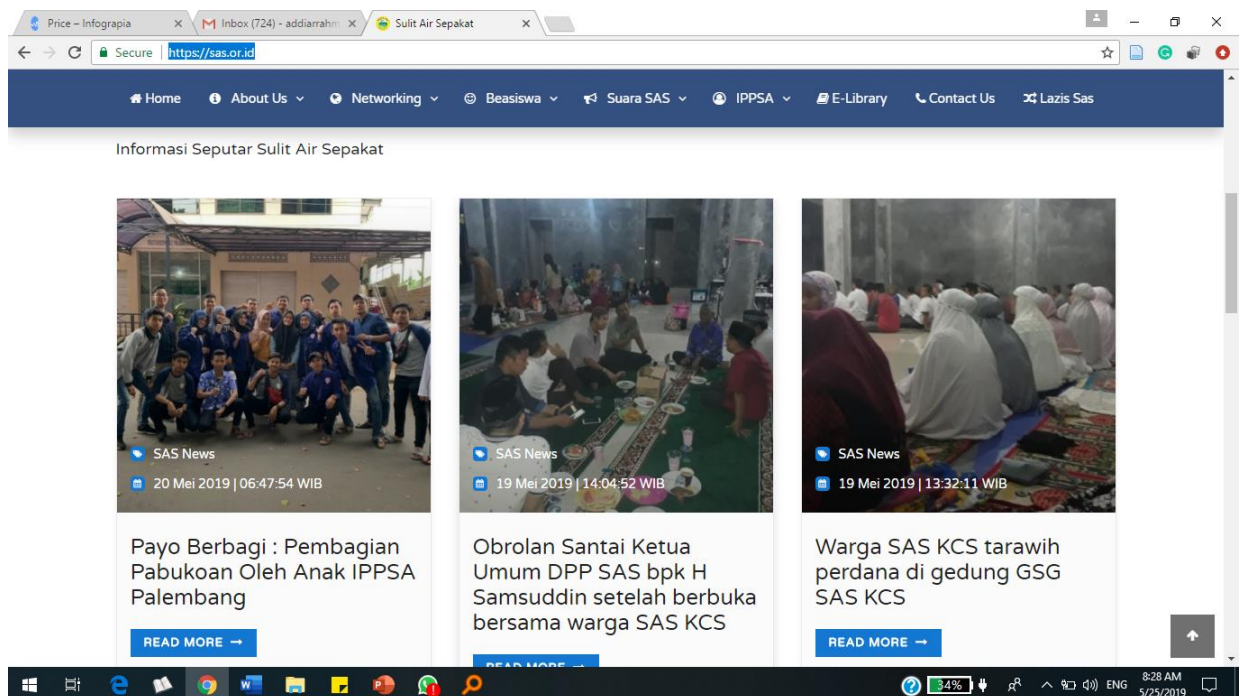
Price – Infograpia × | Inbox (724) - addiarrahm × | Sulit Air Sepakat ×

Secure | https://sas.or.id

Home | About Us | Networking | Beasiswa | Suara SAS | IPPSA | E-Library | Contact Us | Lazis Sas

Informasi Seputar Sulit Air Sepakat

SAS News
20 Mei 2019 | 06:47:54 WIB

Payo Berbagi : Pembagian Pabukoan Oleh Anak IPPSA Palembang

READ MORE →

SAS News
19 Mei 2019 | 14:04:52 WIB

Obrolan Santai Ketua Umum DPP SAS bpk H Samsuddin setelah berbuka bersama warga SAS KCS

READ MORE →

SAS News
19 Mei 2019 | 13:32:11 WIB

Warga SAS KCS tarawih perdana di gedung GSG SAS KCS

READ MORE →

34%
ENG
8:28 AM
5/25/2019